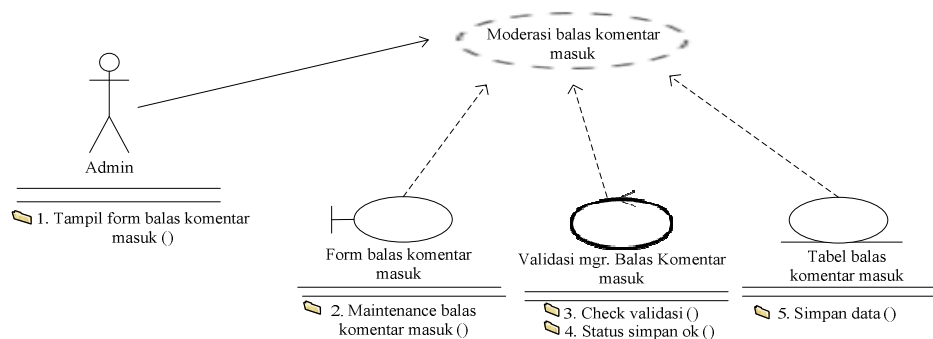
Moderasi balas komentar masuk

Admin

1. Tampil form balas komentar masuk ()

Form balas komentar masuk

2. Maintenance balas komentar masuk ()

Validasi mgr. Balas Komentar masuk

3. Check validasi ()
4. Status simpan ok ()

Tabel balas komentar masuk

5. Simpan data ()